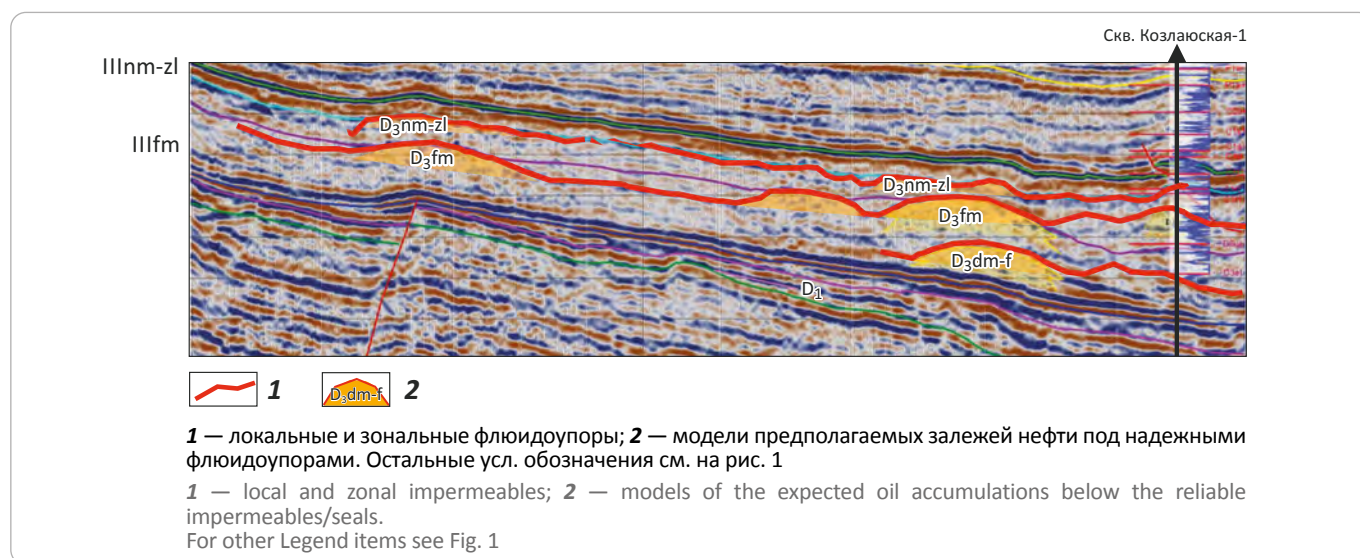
Скв. Козлаюская-1

IIInm-zl

IIIfm

$D_3$nm-zl

$D_3$fm

$D_3$nm-zl

$D_3$fm

$D_3$dm-f

$D_1$

1 $D_3$dm-f 2

*1* — локальные и зональные флюидоупоры; *2* — модели предполагаемых залежей нефти под надежными флюидоупорами. Остальные усл. обозначения см. на рис. 1

*1* — local and zonal impermeables; *2* — models of the expected oil accumulations below the reliable impermeables/seals.
For other Legend items see Fig. 1